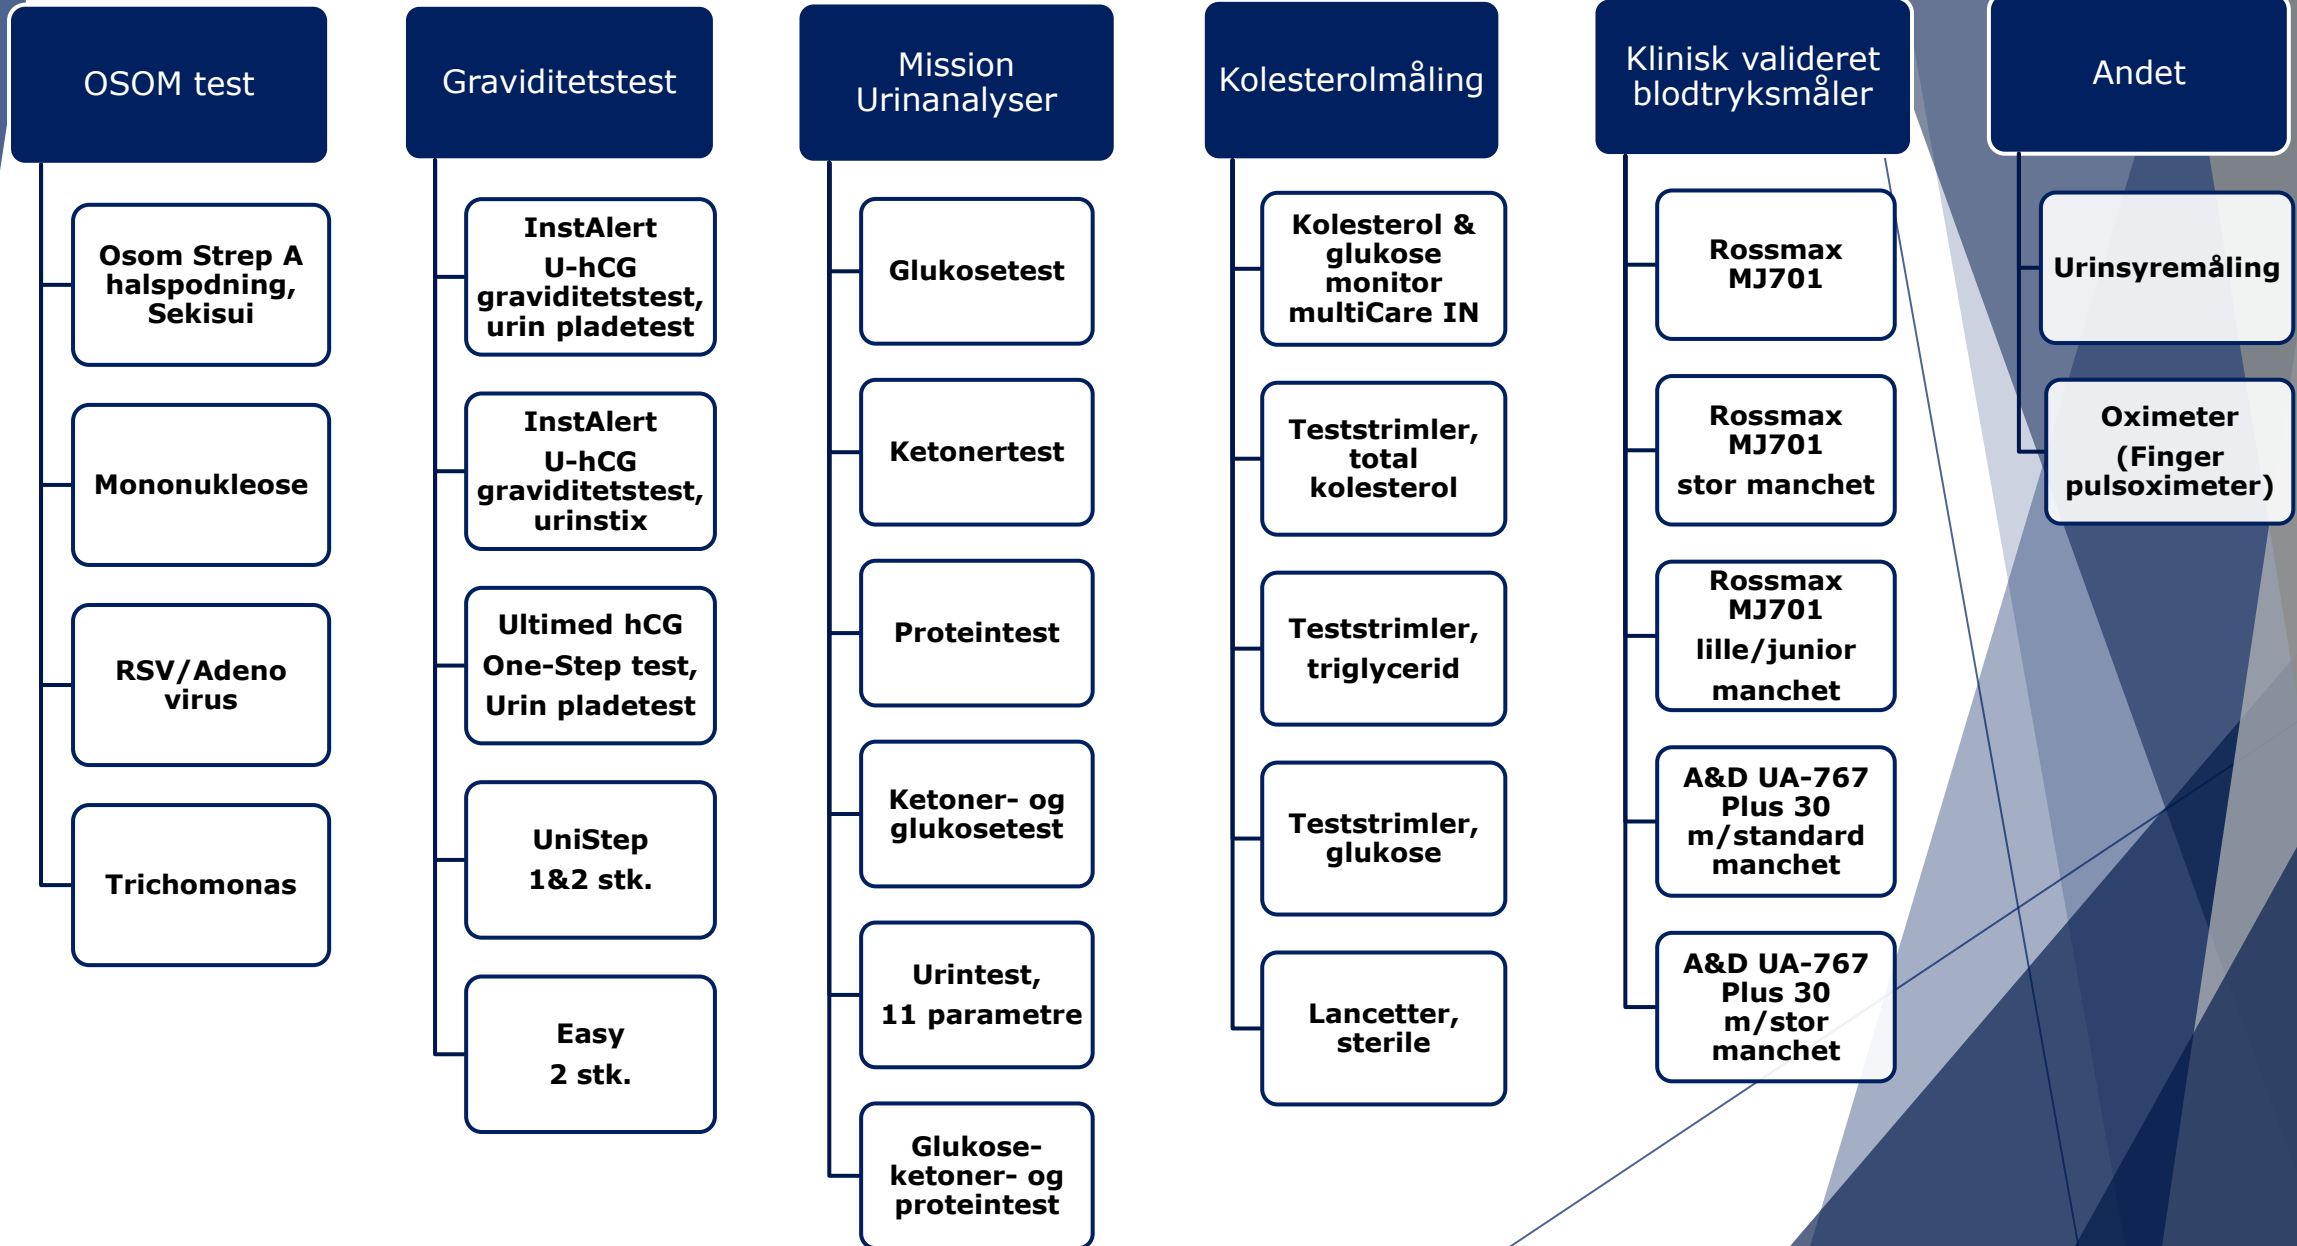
OSOM test

Osom Strep A halspodning, Sekisui

Mononukleose

RSV/Adeno virus

Trichomonas

Graviditetstest

InstAlert U-hCG graviditetstest, urin pladetest

InstAlert U-hCG graviditetstest, urinstix

Ultimed hCG One-Step test, Urin pladetest

UniStep 1&2 stk.

Easy 2 stk.

Mission Urinanalyser

Glukosetest

Ketonertest

Proteintest

Ketoner- og glukosetest

Urintest, 11 parametre

Glukose- ketoner- og proteintest

Kolesterolmåling

Kolesterol & glukose monitor multiCare IN

Teststrimler, total kolesterol

Teststrimler, triglycerid

Teststrimler, glukose

Lancetter, sterile

Klinisk valideret blodtryksmåler

Rossmax MJ701

Rossmax MJ701 stor manchet

Rossmax MJ701 lille/junior manchet

A&D UA-767 Plus 30 m/standard manchet

A&D UA-767 Plus 30 m/stor manchet

Andet

Urinsyremåling

Oximeter (Finger pulsoximeter)